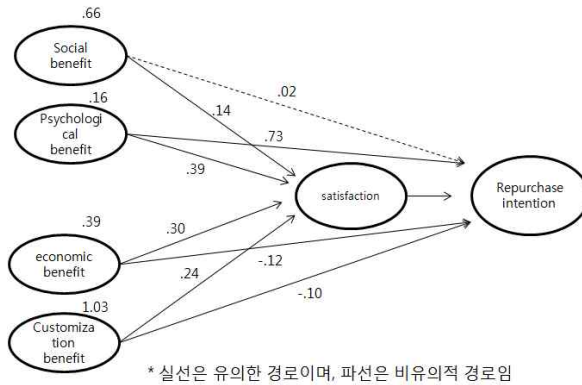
.66

Social benefit

.02

.16

.14

Psychological benefit

.73

.39

satisfaction

Repurchase intention

.39

.30

economic benefit

-.12

.24

1.03

-.10

Customization benefit

* 실선은 유의한 경로이며, 파선은 비유의적 경로임